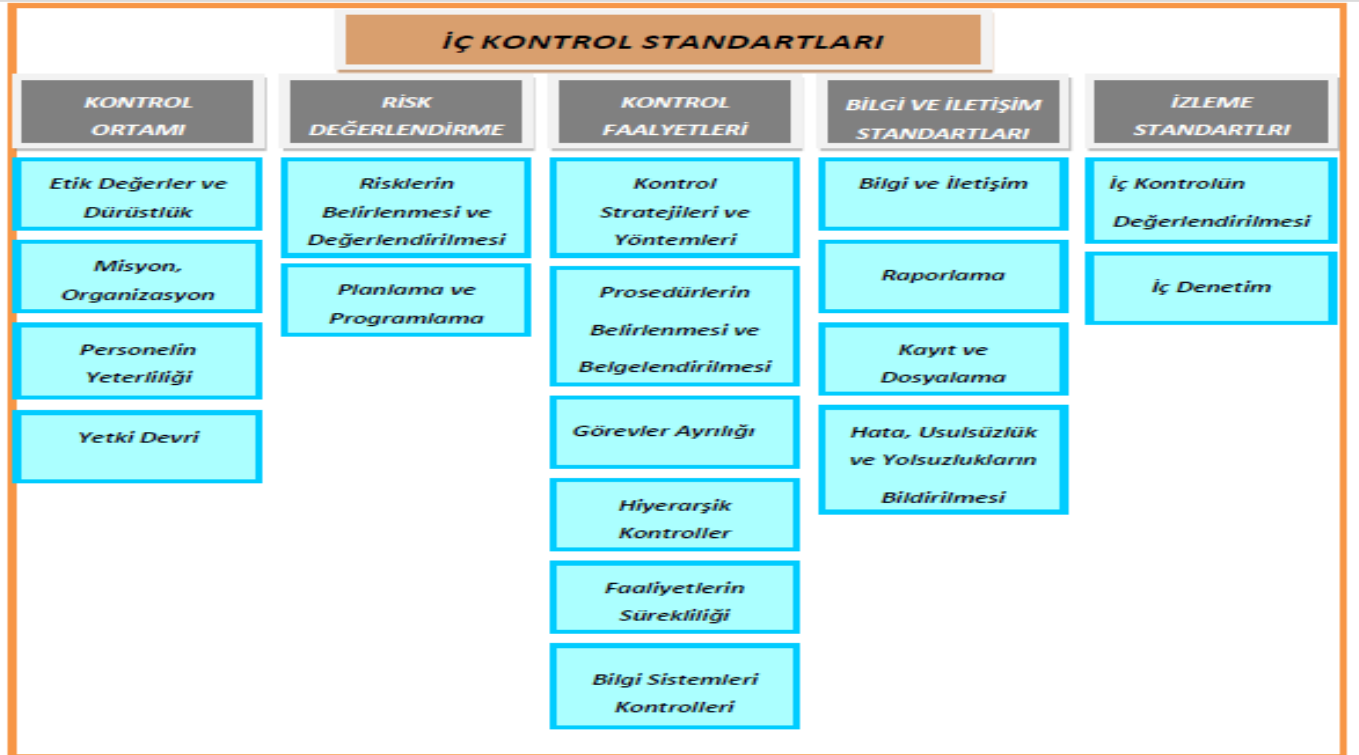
İÇ KONTROL STANDARTLARI

KONTROL ORTAMI

Etik Değerler ve Dürüstlük

Misyon, Organizasyon

Personelin Yeterliliği

Yetki Devri

RİSK DEĞERLENDİRME

Risklerin Belirlenmesi ve Değerlendirilmesi

Planlama ve Programlama

KONTROL FAALYETLERİ

Kontrol Stratejileri ve Yöntemleri

Prosedürlerin Belirlenmesi ve Belgelendirilmesi

Görevler Ayrılığı

Hiyerarşik Kontroller

Faaliyetlerin Sürekliliği

Bilgi Sistemleri Kontrolleri

BİLGİ VE İLETİŞİM STANDARTLARI

Bilgi ve İletişim

Raporlama

Kayıt ve Dosyalama

Hata, Usulsüzlük ve Yolsuzlukların Bildirilmesi

İZLEME STANDARTLRI

İç Kontrolün Değerlendirilmesi

İç Denetim